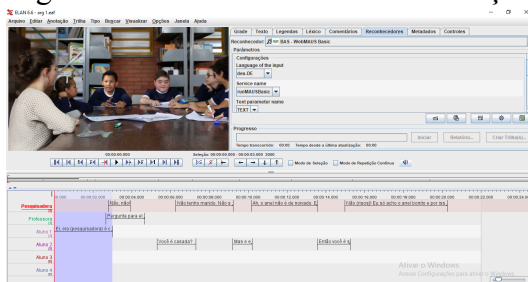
ELAN 6.6 - arq 1.eaf
Arquivo Editar Anotação Trilha Tipo Buscar Visualizar Opções Janela Ajuda

Grade Texto Legendas Léxico Comentários Reconhecedores Metadados Controles
Reconhecedor: BAS - WebMAUS Basic
Parâmetros
Configurações
Language of the input
deu-DE
Service name
runMAUSBasic
Text parameter name
TEXT
Progresso
Iniciar Relatórios... Criar Trilha(s)...
Tempo transcorrido: 00:00 Tempo desde a última atualização: 00:00

00:00:00.000
Seleção: 00:00:00.000 - 00:00:00.000 0
Modo de Seleção Modo de Repetição Contínua

Pesquisadora
Professora
Aluno 1
Aluno 2
Aluno 3
Aluno 4

Não, não!
Você tinha marido. Não é
Ah, é uma mãe e de novela. É
Você vieram? Eu só acho e aí o bonde e por isso
Pergunta para el
Eu sou pesquisadora e
Você é casada?
Mas é e
Então você é a

Ativar o Windows
Acesse Configurações para ativar o Windows.